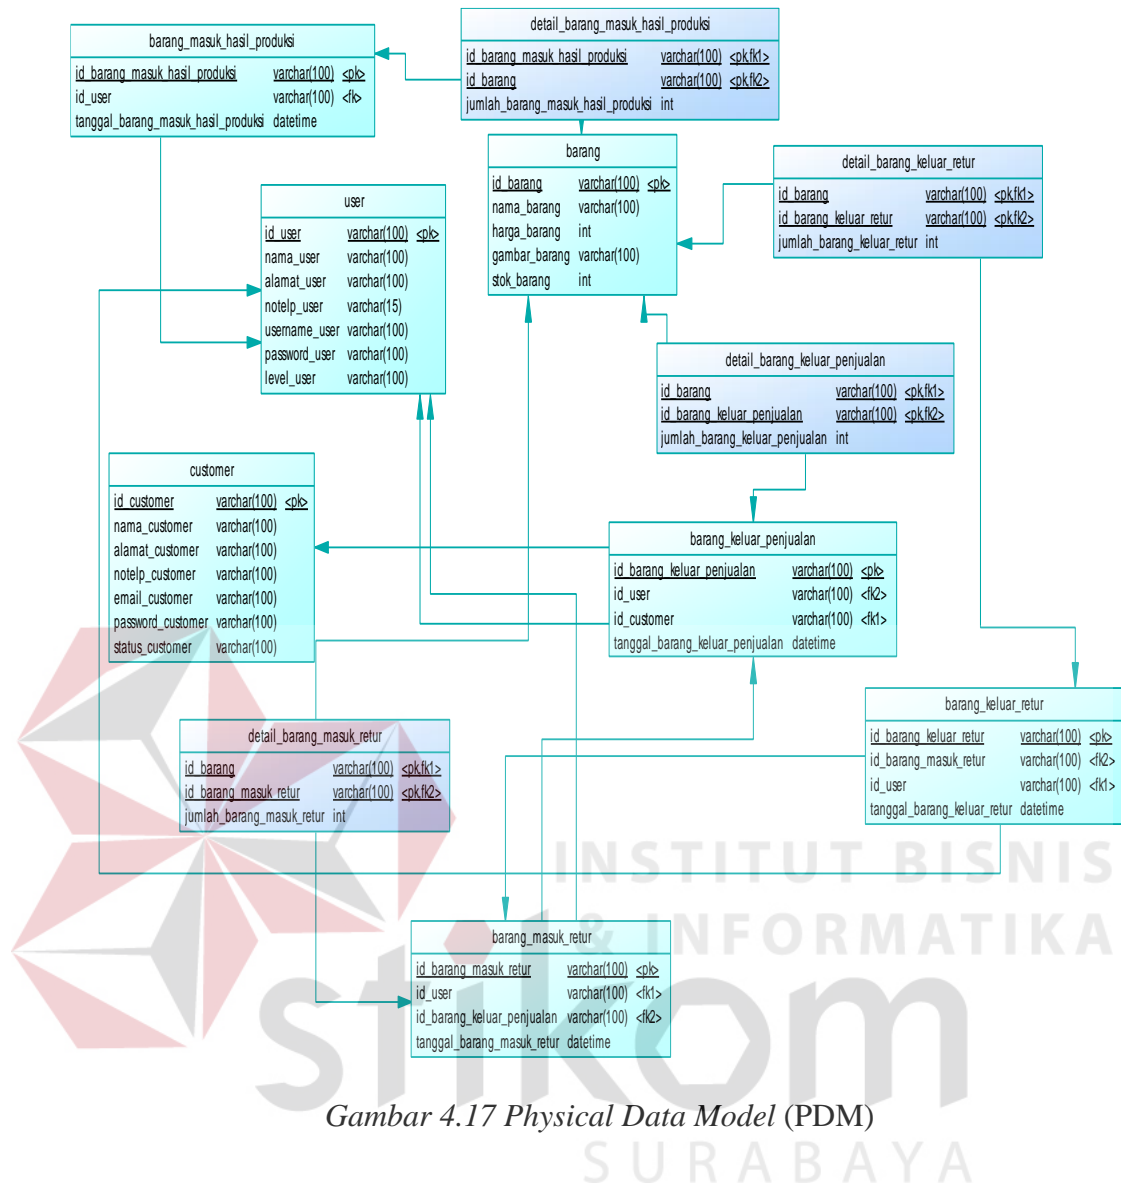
barang_masuk_hasil_produksi

| | | |
|---|---|---|
| id_barang_masuk_hasil_produksi | varchar(100) | <pk> |
| id_user | varchar(100) | <fk> |
| tanggal_barang_masuk_hasil_produksi | datetime | |

detail_barang_masuk_hasil_produksi

| | | |
|---|---|---|
| id_barang_masuk_hasil_produksi | varchar(100) | <pk,fk1> |
| id_barang | varchar(100) | <pk,fk2> |
| jumlah_barang_masuk_hasil_produksi | int | |

barang

| | | |
|---|---|---|
| id_barang | varchar(100) | <pk> |
| nama_barang | varchar(100) | |
| harga_barang | int | |
| gambar_barang | varchar(100) | |
| stok_barang | int | |

detail_barang_keluar_retur

| | | |
|---|---|---|
| id_barang | varchar(100) | <pk,fk1> |
| id_barang_keluar_retur | varchar(100) | <pk,fk2> |
| jumlah_barang_keluar_retur | int | |

user

| | | |
|---|---|---|
| id_user | varchar(100) | <pk> |
| nama_user | varchar(100) | |
| alamat_user | varchar(100) | |
| notelp_user | varchar(15) | |
| username_user | varchar(100) | |
| password_user | varchar(100) | |
| level_user | varchar(100) | |

detail_barang_keluar_penjualan

| | | |
|---|---|---|
| id_barang | varchar(100) | <pk,fk1> |
| id_barang_keluar_penjualan | varchar(100) | <pk,fk2> |
| jumlah_barang_keluar_penjualan | int | |

customer

| | | |
|---|---|---|
| id_customer | varchar(100) | <pk> |
| nama_customer | varchar(100) | |
| alamat_customer | varchar(100) | |
| notelp_customer | varchar(100) | |
| email_customer | varchar(100) | |
| password_customer | varchar(100) | |
| status_customer | varchar(100) | |

barang_keluar_penjualan

| | | |
|---|---|---|
| id_barang_keluar_penjualan | varchar(100) | <pk> |
| id_user | varchar(100) | <fk2> |
| id_customer | varchar(100) | <fk1> |
| tanggal_barang_keluar_penjualan | datetime | |

barang_keluar_retur

| | | |
|---|---|---|
| id_barang_keluar_retur | varchar(100) | <pk> |
| id_barang_masuk_retur | varchar(100) | <fk2> |
| id_user | varchar(100) | <fk1> |
| tanggal_barang_keluar_retur | datetime | |

detail_barang_masuk_retur

| | | |
|---|---|---|
| id_barang | varchar(100) | <pk,fk1> |
| id_barang_masuk_retur | varchar(100) | <pk,fk2> |
| jumlah_barang_masuk_retur | int | |

barang_masuk_retur

| | | |
|---|---|---|
| id_barang_masuk_retur | varchar(100) | <pk> |
| id_user | varchar(100) | <fk1> |
| id_barang_keluar_penjualan | varchar(100) | <fk2> |
| tanggal_barang_masuk_retur | datetime | |

INSTITUT BISNIS & INFORMATIKA stikom SURABAYA

Gambar 4.17 Physical Data Model (PDM)